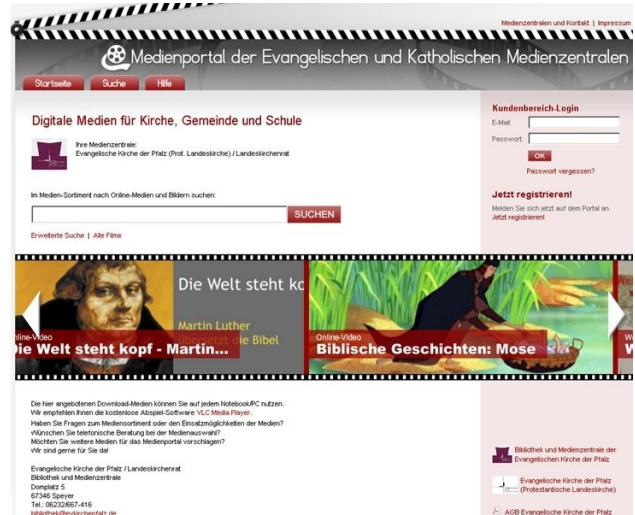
Medienzentralen und Kontakt | Impressum

Medienportal der Evangelischen und Katholischen Medienzentralen

Startseite Suche Hilfe

Digitale Medien für Kirche, Gemeinde und Schule

Ihre Medienzentrale:
Evangelische Kirche der Pfalz (Prot. Landeskirche) / Landeskirchenrat

Im Medien-Sortiment nach Online-Medien und Bildern suchen:

SUCHEN

Erweiterte Suche | Alle Filme

Kundenbereich-Login
E-Mail:
Passwort:
OK
Passwort vergessen?

Jetzt registrieren!
Melden Sie sich jetzt auf dem Portal an.
Jetzt registrieren!

Die Welt steht ko
Martin Luther
übersetzt die Bibel
Online-Video
Die Welt steht kopf - Martin...

Online-Video
Biblische Geschichten: Mose

Die hier angebotenen Download-Medien können Sie auf jedem Notebook/PC nutzen.
Wir empfehlen Ihnen die kostenlose Abspiel-Software VLC Media Player.
Haben Sie Fragen zum Mediensortiment oder den Einsatzmöglichkeiten der Medien?
Wünschen Sie telefonische Beratung bei der Medienauswahl?
Möchten Sie weitere Medien für das Medienportal vorschlagen?
Wir sind gerne für Sie da!

Evangelische Kirche der Pfalz / Landeskirchenrat
Bibliothek und Medienzentrale
Domplatz 5
67346 Speyer
Tel.: 06232/667-416
bibliothek@evkirchepfalz.de

Bibliothek und Medienzentrale der Evangelischen Kirche der Pfalz

Evangelische Kirche der Pfalz (Protestantische Landeskirche)

AGB Evangelische Kirche der Pfalz